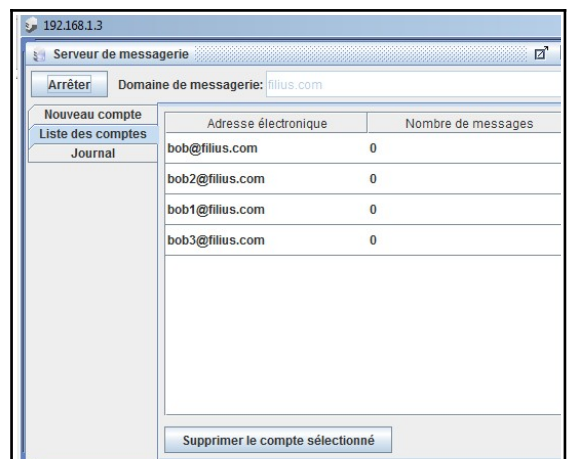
192.168.1.3

Serveur de messagerie

Arrêter Domaine de messagerie: filius.com

Nouveau compte
Liste des comptes
Journal

| Adresse électronique | Nombre de messages |
|---|---|
| bob@filius.com | 0 |
| bob2@filius.com | 0 |
| bob1@filius.com | 0 |
| bob3@filius.com | 0 |

Supprimer le compte sélectionné